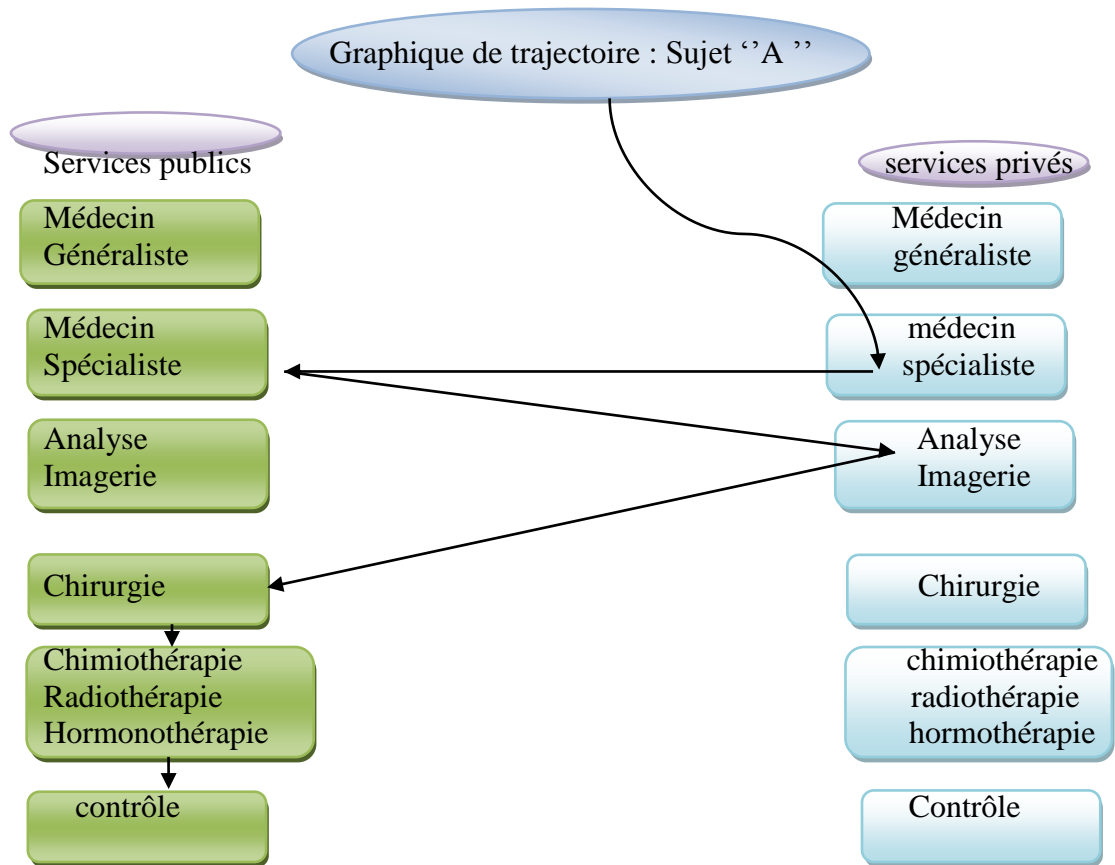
Graphique de trajectoire : Sujet ''A ''

Services publics

Médecin Généraliste

Médecin Spécialiste

Analyse Imagerie

Chirurgie

Chimiothérapie
Radiothérapie
Hormonothérapie

contrôle

services privés

Médecin généraliste

médecin spécialiste

Analyse Imagerie

Chirurgie

chimiothérapie
radiothérapie
hormothérapie

Contrôle